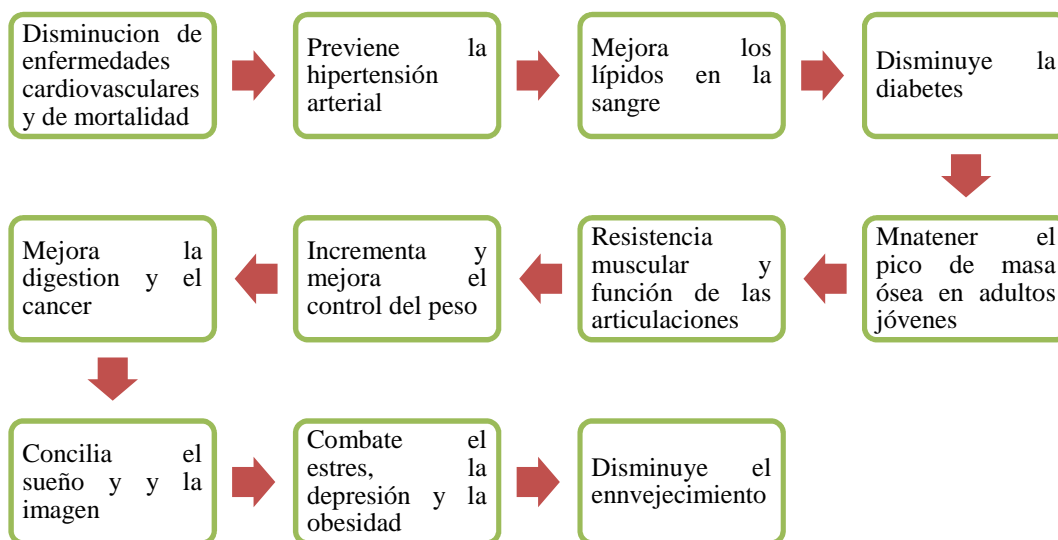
Disminucion de enfermedades cardiovasculares y de mortalidad

Previene la hipertensión arterial

Mejora los lípidos en la sangre

Disminuye la diabetes

Mnatener el pico de masa ósea en adultos jóvenes

Resistencia muscular y función de las articulaciones

Incrementa y mejora el control del peso

Mejora la digestion y el cancer

Concilia el sueño y y la imagen

Combate el estres, la depresión y la obesidad

Disminuye el ennvejecimiento